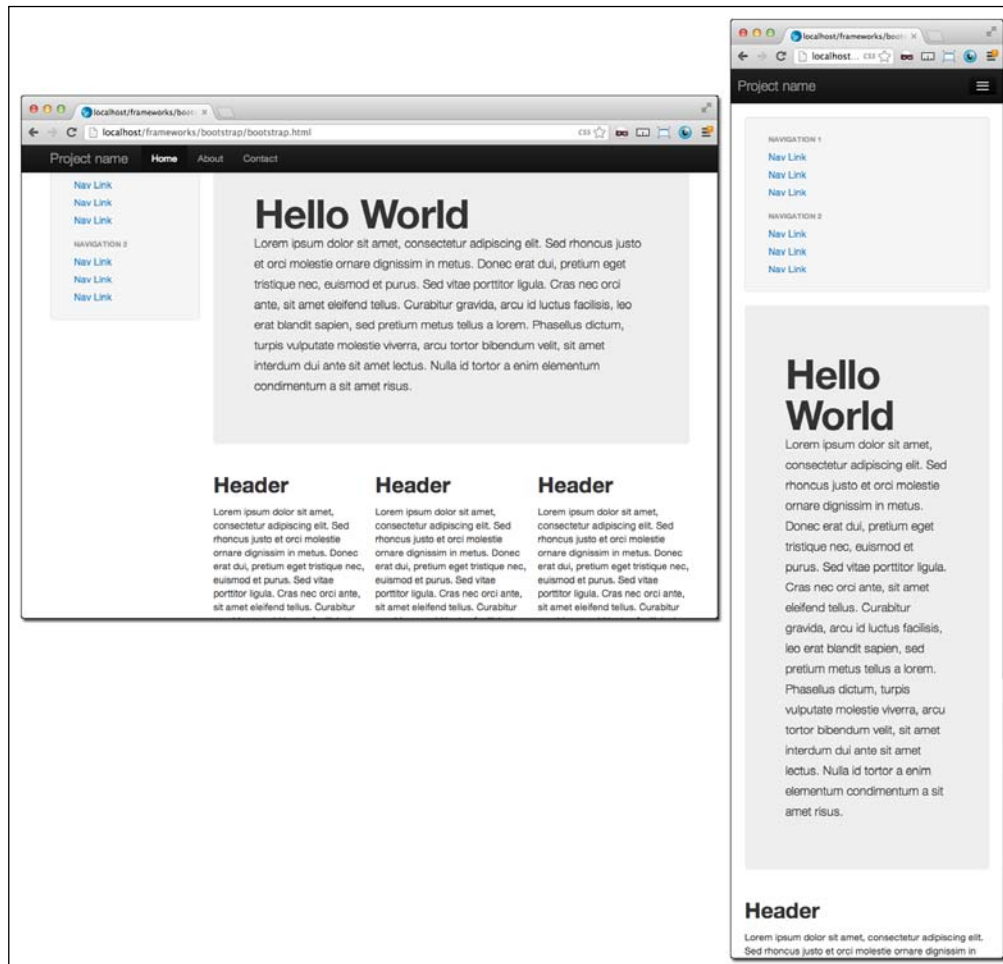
localhost/frameworks/boot ×

localhost/frameworks/bootstrap/bootstrap.html

Project name Home About Contact

Nav Link
Nav Link
Nav Link

NAVIGATION 2
Nav Link
Nav Link
Nav Link

Hello World

Lorem ipsum dolor sit amet, consectetur adipiscing elit. Sed rhoncus justo et orci molestie ornare dignissim in metus. Donec erat dui, pretium eget tristique nec, euismod et purus. Sed vitae porttitor ligula. Cras nec orci ante, sit amet eleifend tellus. Curabitur gravida, arcu id luctus facilisis, leo erat blandit sapien, sed pretium metus tellus a lorem. Phasellus dictum, turpis vulputate molestie viverra, arcu tortor bibendum velit, sit amet interdum dui ante sit amet lectus. Nulla id tortor a enim elementum condimentum a sit amet risus.

Header

Lorem ipsum dolor sit amet, consectetur adipiscing elit. Sed rhoncus justo et orci molestie ornare dignissim in metus. Donec erat dui, pretium eget tristique nec, euismod et purus. Sed vitae porttitor ligula. Cras nec orci ante, sit amet eleifend tellus. Curabitur

Header

Lorem ipsum dolor sit amet, consectetur adipiscing elit. Sed rhoncus justo et orci molestie ornare dignissim in metus. Donec erat dui, pretium eget tristique nec, euismod et purus. Sed vitae porttitor ligula. Cras nec orci ante, sit amet eleifend tellus. Curabitur

Header

Lorem ipsum dolor sit amet, consectetur adipiscing elit. Sed rhoncus justo et orci molestie ornare dignissim in metus. Donec erat dui, pretium eget tristique nec, euismod et purus. Sed vitae porttitor ligula. Cras nec orci ante, sit amet eleifend tellus. Curabitur

localhost/frameworks/boot ×

localhost...

Project name

NAVIGATION 1
Nav Link
Nav Link
Nav Link

NAVIGATION 2
Nav Link
Nav Link
Nav Link

Hello World

Lorem ipsum dolor sit amet, consectetur adipiscing elit. Sed rhoncus justo et orci molestie ornare dignissim in metus. Donec erat dui, pretium eget tristique nec, euismod et purus. Sed vitae porttitor ligula. Cras nec orci ante, sit amet eleifend tellus. Curabitur gravida, arcu id luctus facilisis, leo erat blandit sapien, sed pretium metus tellus a lorem. Phasellus dictum, turpis vulputate molestie viverra, arcu tortor bibendum velit, sit amet interdum dui ante sit amet lectus. Nulla id tortor a enim elementum condimentum a sit amet risus.

Header

Lorem ipsum dolor sit amet, consectetur adipiscing elit. Sed rhoncus justo et orci molestie ornare dignissim in